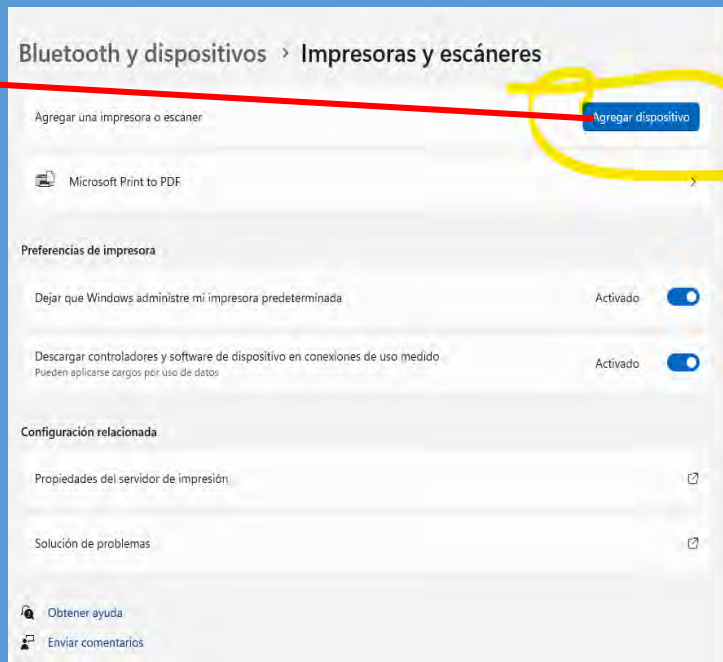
Bluetooth y dispositivos › Impresoras y escáneres

Agregar una impresora o escáner

Agregar dispositivo

Microsoft Print to PDF

Preferencias de impresora

Dejar que Windows administre mi impresora predeterminada

Activado

Descargar controladores y software de dispositivo en conexiones de uso medido
Pueden aplicarse cargos por uso de datos

Activado

Configuración relacionada

Propiedades del servidor de impresión

Solución de problemas

Obtener ayuda

Enviar comentarios